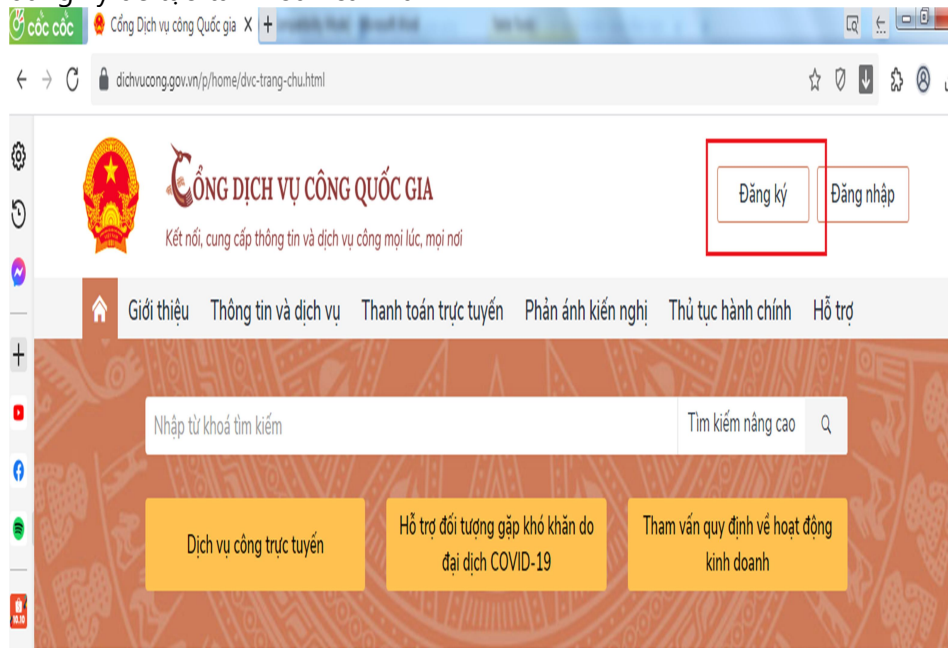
cốc cốc
Cổng Dịch vụ công Quốc gia
dichvucong.gov.vn/p/home/dvc-trang-chu.html

CỔNG DỊCH VỤ CÔNG QUỐC GIA
Kết nối, cung cấp thông tin và dịch vụ công mọi lúc, mọi nơi

Đăng ký
Đăng nhập

Giới thiệu
Thông tin và dịch vụ
Thanh toán trực tuyến
Phản ánh kiến nghị
Thủ tục hành chính
Hỗ trợ

Nhập từ khoá tìm kiếm
Tìm kiếm nâng cao

Dịch vụ công trực tuyến
Hỗ trợ đối tượng gặp khó khăn do đại dịch COVID-19
Tham vấn quy định về hoạt động kinh doanh